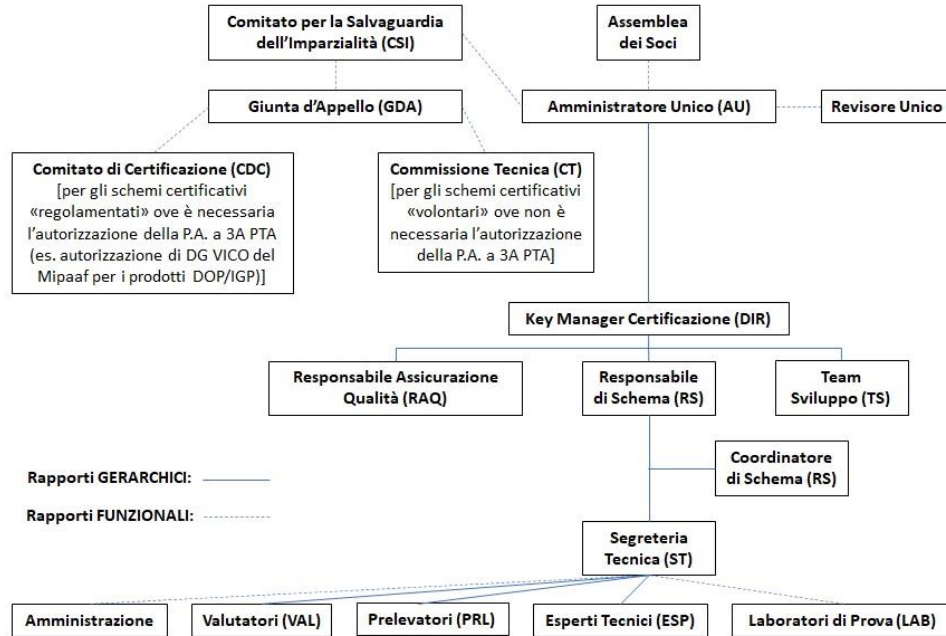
Comitato per la Salvaguardia dell'Imparzialità (CSI)

Assemblea dei Soci

Giunta d'Appello (GDA)

Amministratore Unico (AU)

Revisore Unico

Comitato di Certificazione (CDC) [per gli schemi certificativi «regolamentati» ove è necessaria l'autorizzazione della P.A. a 3A PTA (es. autorizzazione di DG VICO del Mipaaf per i prodotti DOP/IGP)]

Commissione Tecnica (CT) [per gli schemi certificativi «volontari» ove non è necessaria l'autorizzazione della P.A. a 3A PTA]

Key Manager Certificazione (DIR)

Responsabile Assicurazione Qualità (RAQ)

Responsabile di Schema (RS)

Team Sviluppo (TS)

Coordinatore di Schema (RS)

Rapporti GERARCHICI:

Rapporti FUNZIONALI:

Segreteria Tecnica (ST)

Amministrazione

Valutatori (VAL)

Prelevatori (PRL)

Esperti Tecnici (ESP)

Laboratori di Prova (LAB)